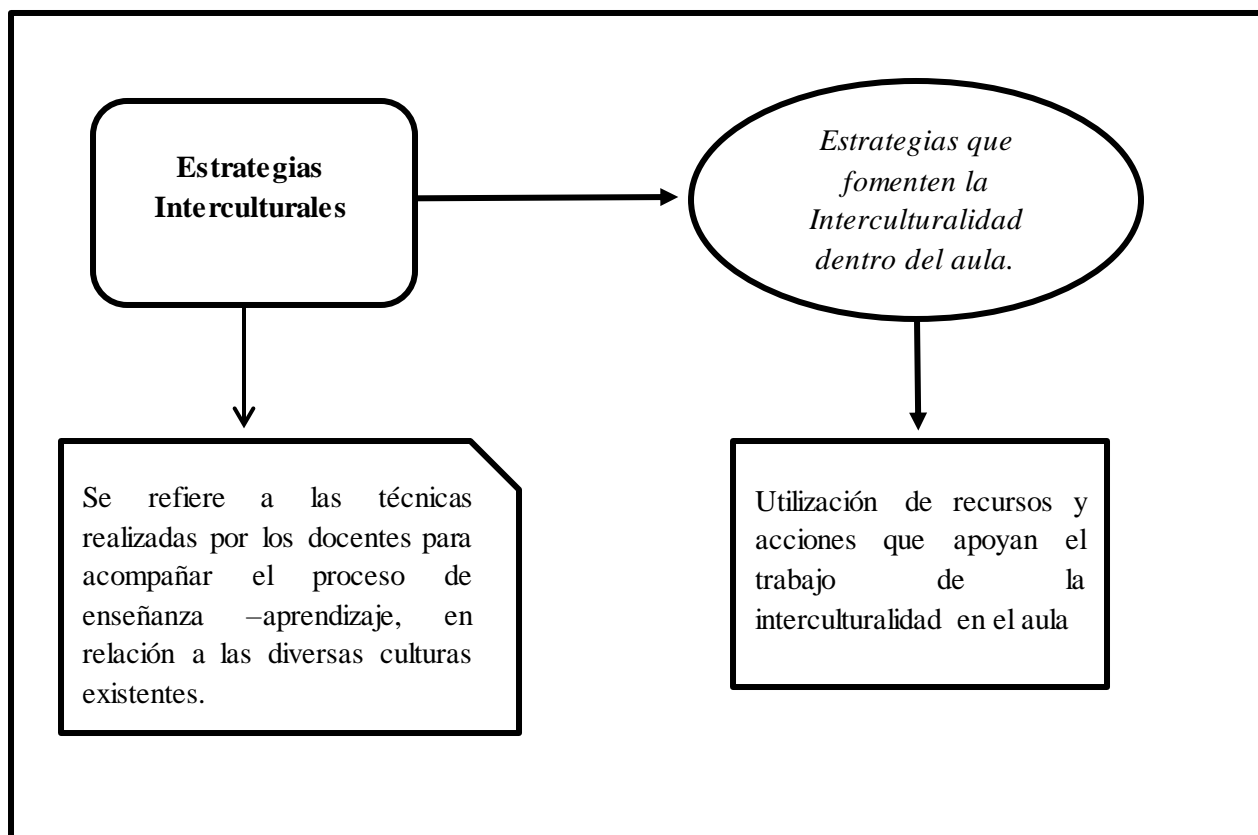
Estrategias Interculturales

Estrategias que fomenten la Interculturalidad dentro del aula.

Se refiere a las técnicas realizadas por los docentes para acompañar el proceso de enseñanza –aprendizaje, en relación a las diversas culturas existentes.

Utilización de recursos y acciones que apoyan el trabajo de la interculturalidad en el aula